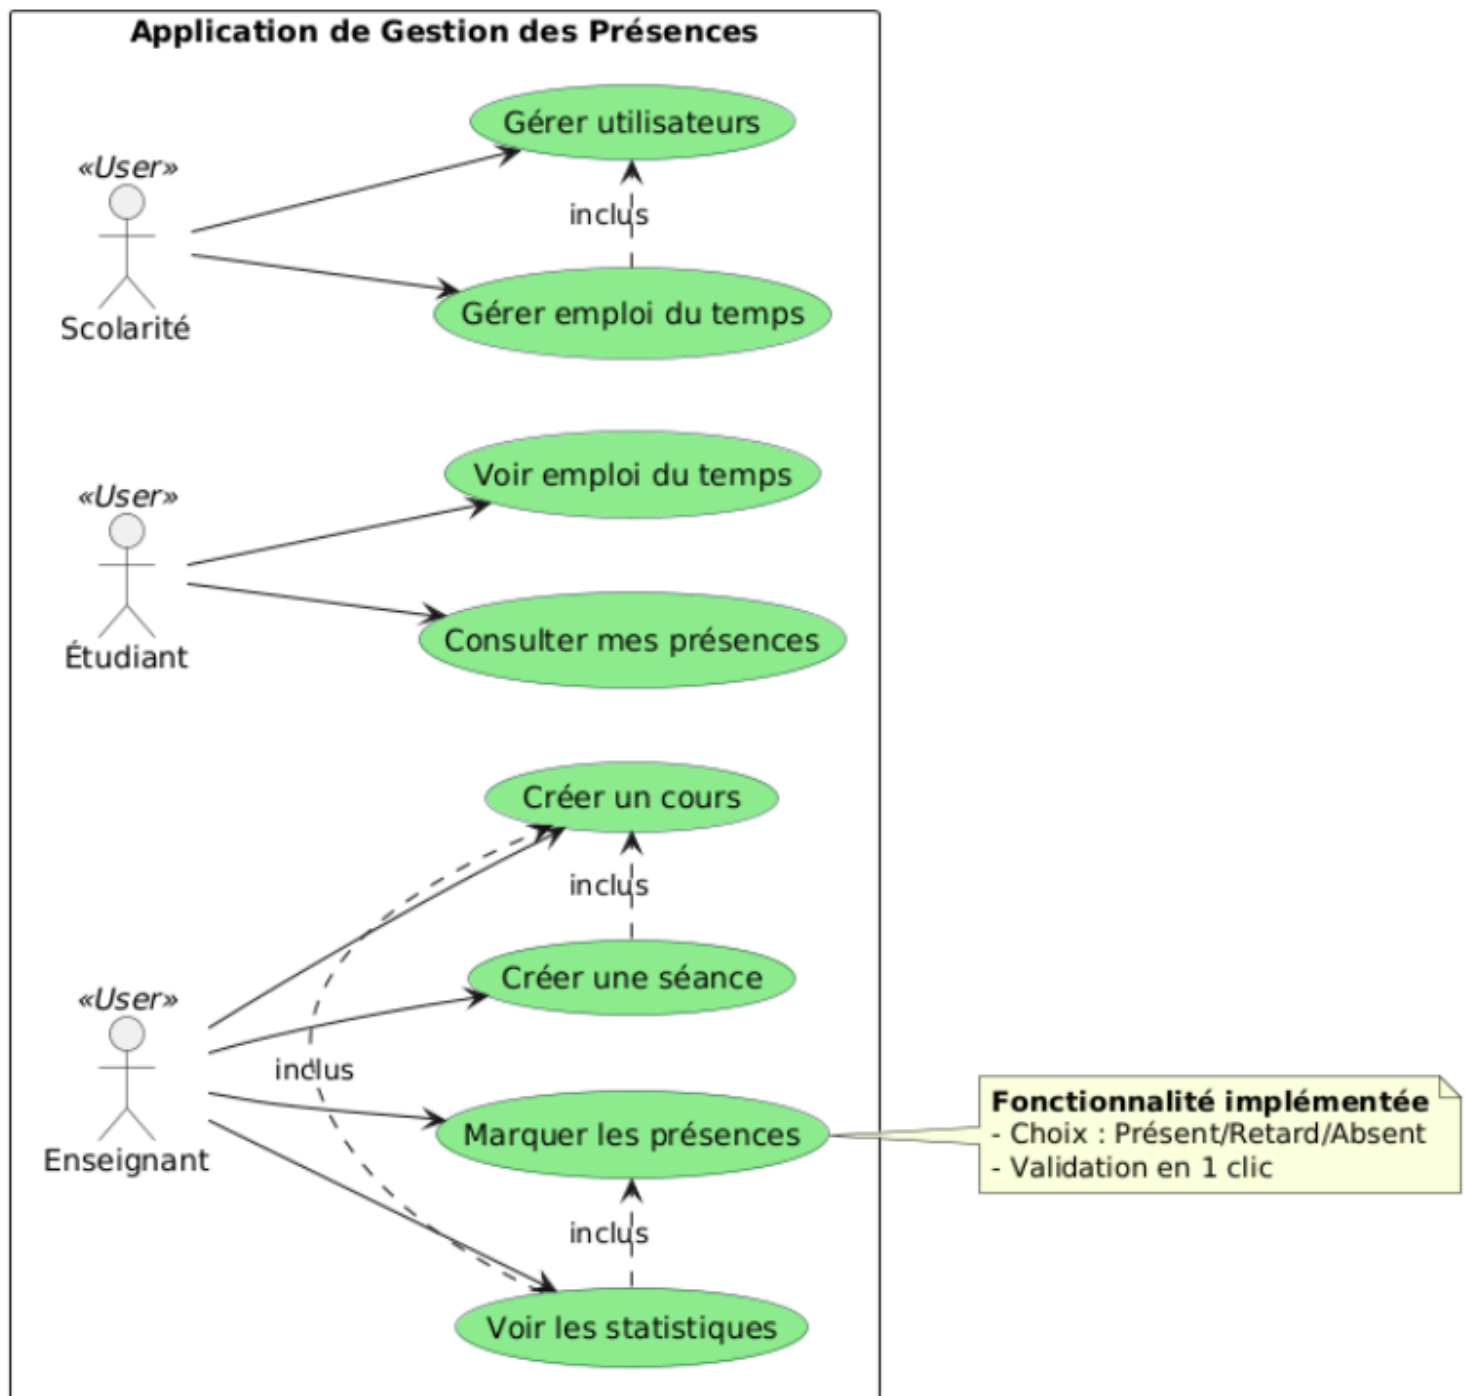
Application de Gestion des Présences

«User»
Scolarité

Gérer utilisateurs

inclus

Gérer emploi du temps

«User»
Étudiant

Voir emploi du temps

Consulter mes présences

«User»
Enseignant

Créer un cours

inclus

Créer une séance

inclus

Marquer les présences

inclus

Voir les statistiques

**Fonctionnalité implémentée**
- Choix : Présent/Retard/Absent
- Validation en 1 clic